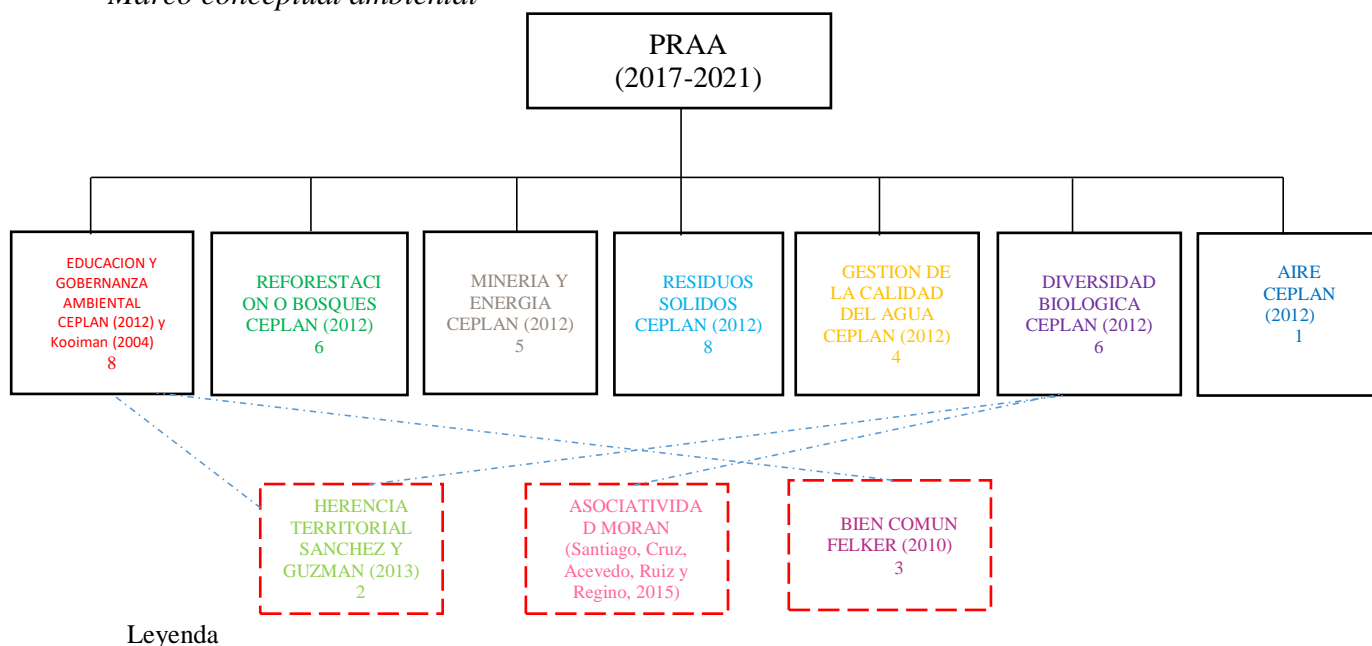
Marco conceptual ambiental

PRAA
(2017-2021)

EDUCACION Y GOBERNANZA AMBIENTAL CEPLAN (2012) y Kooiman (2004)
8

REFORESTACION O BOSQUES CEPLAN (2012)
6

MINERIA Y ENERGIA CEPLAN (2012)
5

RESIDUOS SOLIDOS CEPLAN (2012)
8

GESTION DE LA CALIDAD DEL AGUA CEPLAN (2012)
4

DIVERSIDAD BIOLOGICA CEPLAN (2012)
6

AIRE CEPLAN (2012)
1

HERENCIA TERRITORIAL SANCHEZ Y GUZMAN (2013)
2

ASOCIATIVIDAD MORAN (Santiago, Cruz, Acevedo, Ruiz y Regino, 2015)

BIEN COMUN FELKER (2010)
3

Leyenda